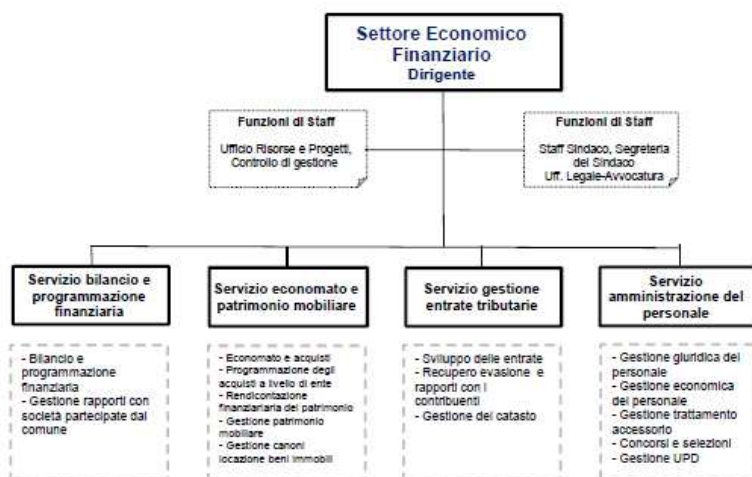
Settore Economico Finanziario
Dirigente

Funzioni di Staff
Ufficio Risorse e Progetti, Controllo di gestione

Funzioni di Staff
Staff Sindaco, Segreteria del Sindaco
Uff. Legale-Avvocatura

Servizio bilancio e programmazione finanziaria

- Bilancio e programmazione finanziaria
- Gestione rapporti con società partecipate dal comune

Servizio economato e patrimonio mobiliare

- Economato e acquisti
- Programmazione degli acquisti a livello di ente
- Rendicontazione finanziariaria del patrimonio
- Gestione patrimonio mobiliare
- Gestione canoni locazione beni immobili

Servizio gestione entrate tributarie

- Sviluppo delle entrate
- Recupero evasione e rapporti con i contribuenti
- Gestione del catasto

Servizio amministrazione del personale

- Gestione giuridica del personale
- Gestione economica del personale
- Gestione trattamento accessorio
- Concorsi e selezioni
- Gestione UPD